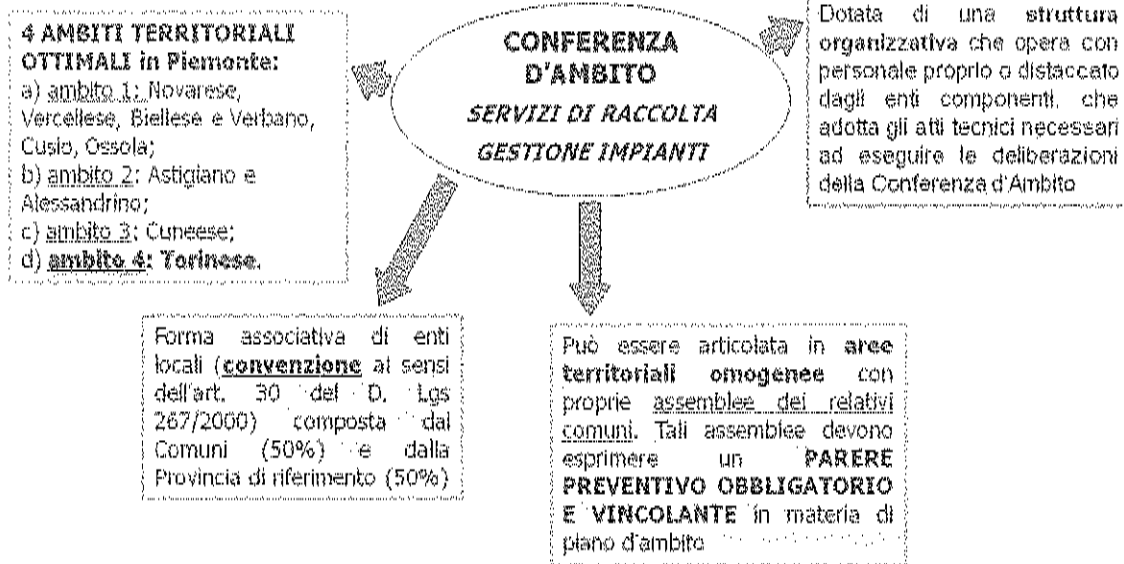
4 AMBITI TERRITORIALI OTTIMALI in Piemonte:
a) ambito 1: Novarese, Vercellese, Biellese e Verbano, Cusio, Ossola;
b) ambito 2: Astigiano e Alessandrino;
c) ambito 3: Cuneese;
d) ambito 4: Torinese.

CONFERENZA D'AMBITO
SERVIZI DI RACCOLTA
GESTIONE IMPIANTI

Dotata di una struttura organizzativa che opera con personale proprio o distaccato dagli enti componenti, che adotta gli atti tecnici necessari ad eseguire le deliberazioni della Conferenza d'Ambito

Forma associativa di enti locali (convenzione ai sensi dell'art. 30 del D. Lgs 267/2000) composta dai Comuni (50%) e dalla Provincia di riferimento (50%)

Può essere articolata in aree territoriali omogenee con proprie assemblee dei relativi comuni. Tali assemblee devono esprimere un PARERE PREVENTIVO OBBLIGATORIO E VINCOLANTE in materia di piano d'ambito